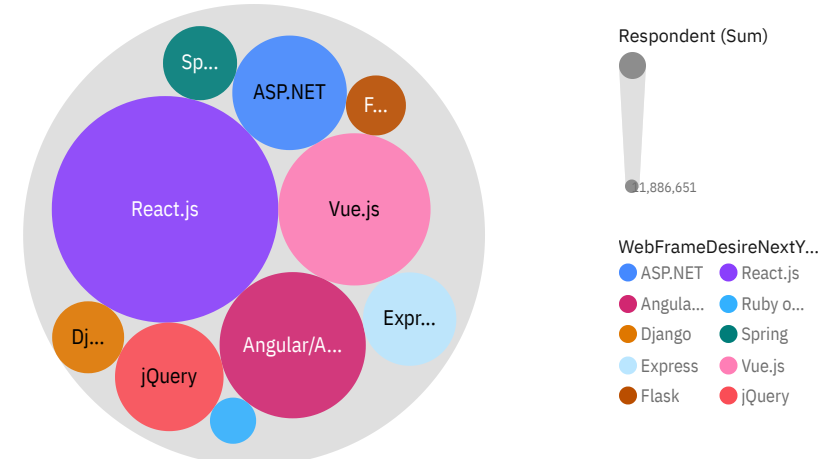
Sp...

ASP.NET

F...

React.js

Vue.js

Expr...

Dj...

jQuery

Angular/A...

Respondent (Sum)

1,886,651

WebFrameDesireNextY...

ASP.NET
React.js
Angula...
Ruby o...
Django
Spring
Express
Vue.js
Flask
jQuery